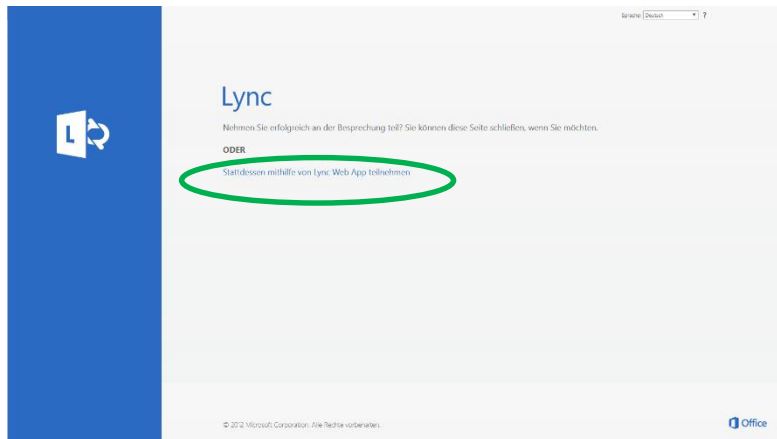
Sprache: Deutsch ?

L

Lync

Nehmen Sie erfolgreich an der Besprechung teil? Sie können diese Seite schließen, wenn Sie möchten.

ODER

Stattdessen mithilfe von Lync Web App teilnehmen

© 2012 Microsoft Corporation. Alle Rechte vorbehalten.

Office